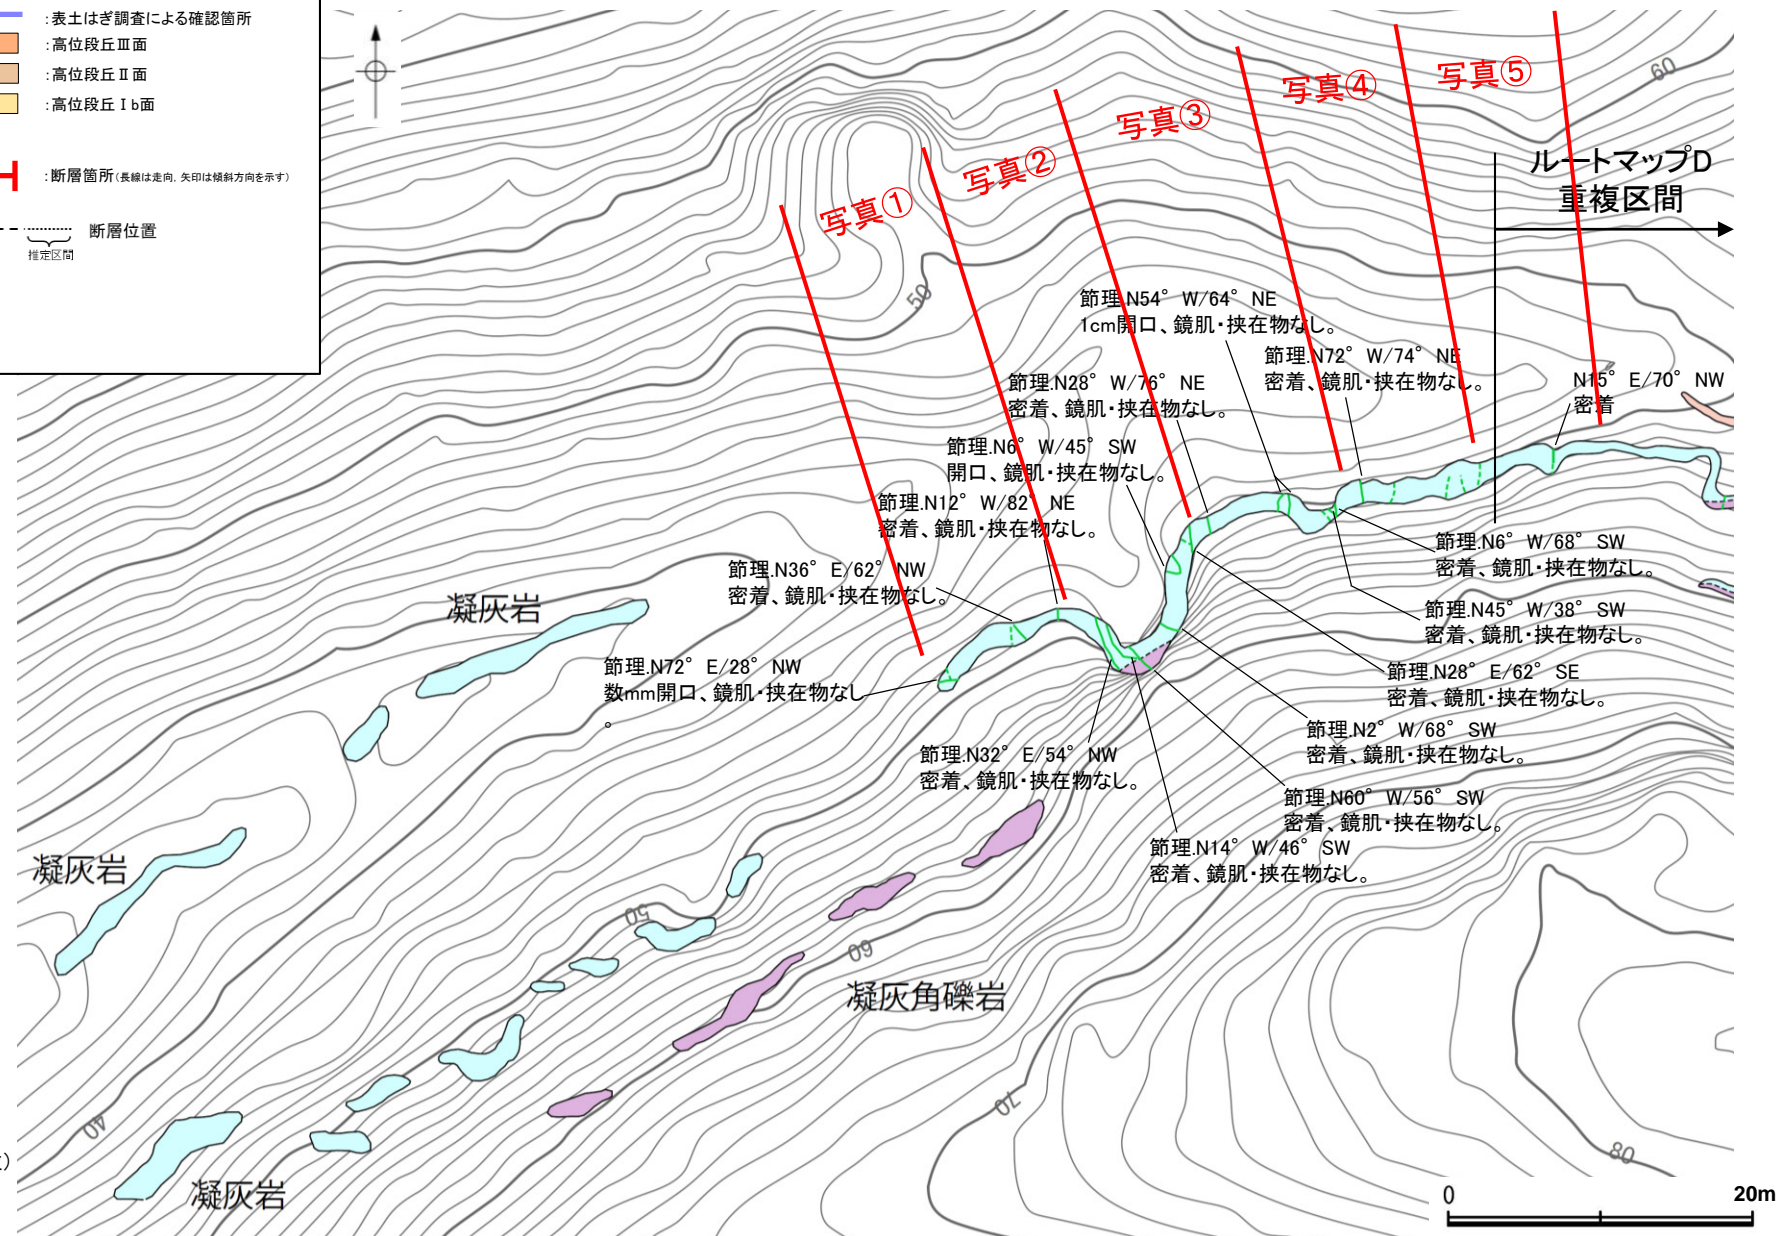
:表土はぎ調査による確認箇所
:高位段丘Ⅲ面
:高位段丘Ⅱ面
:高位段丘Ⅰb面
:断層箇所(長線は走向, 矢印は傾斜方向を示す)
断層位置
推定区間

写真①
写真②
写真③
写真④
写真⑤
60
50
ルートマップD
重複区間

節理.N54° W/64° NE
1cm開口、鏡肌・挟在物なし。
節理.N72° W/74° NE
密着、鏡肌・挟在物なし。
N15° E/70° NW
密着
節理.N28° W/76° NE
密着、鏡肌・挟在物なし。
節理.N6° W/45° SW
開口、鏡肌・挟在物なし。
節理.N12° W/82° NE
密着、鏡肌・挟在物なし。
節理.N6° W/68° SW
密着、鏡肌・挟在物なし。
節理.N36° E/62° NW
密着、鏡肌・挟在物なし。
節理.N45° W/38° SW
密着、鏡肌・挟在物なし。
凝灰岩
節理.N72° E/28° NW
数mm開口、鏡肌・挟在物なし。
節理.N28° E/62° SE
密着、鏡肌・挟在物なし。
節理.N2° W/68° SW
密着、鏡肌・挟在物なし。
節理.N32° E/54° NW
密着、鏡肌・挟在物なし。
節理.N60° W/56° SW
密着、鏡肌・挟在物なし。
節理.N14° W/46° SW
密着、鏡肌・挟在物なし。
凝灰岩
50
60
凝灰角礫岩
70
40
80
凝灰岩
0
20m